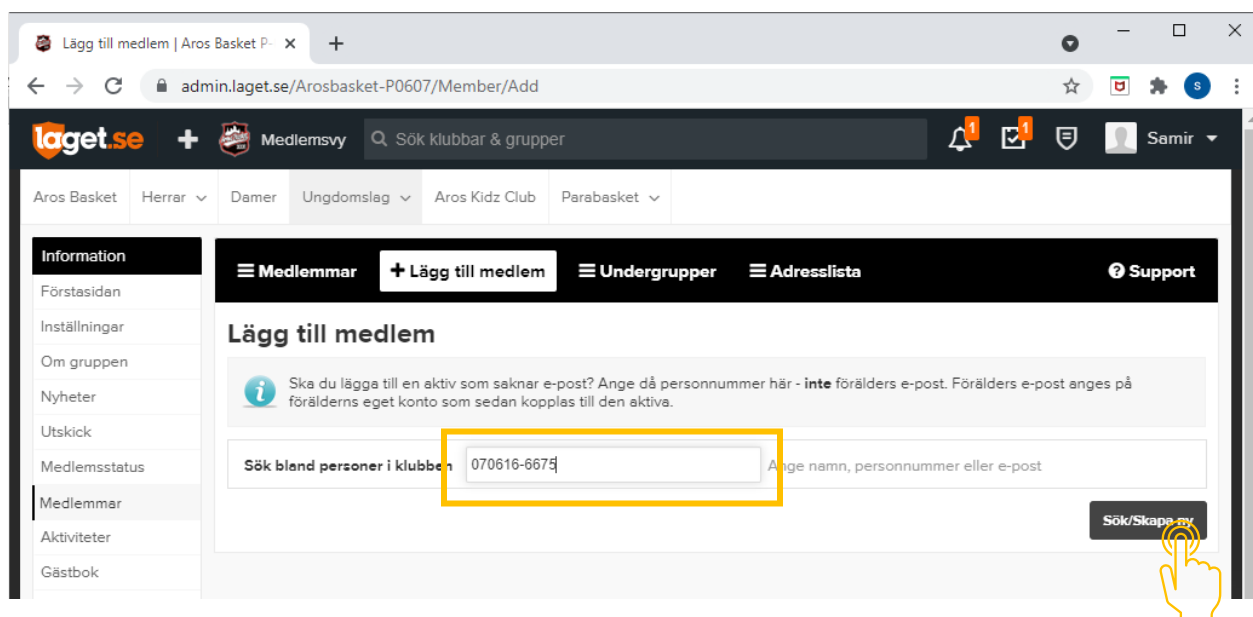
Lägg till medlem | Aros Basket P- ×
+
admin.laget.se/Arosbasket-P0607/Member/Add
S

laget.se + Medlemsvy Sök klubbar & grupper 1 1 Samir

Aros Basket Herrar Damer Ungdomslag Aros Kidz Club Parabasket

Information
Förstasidan
Inställningar
Om gruppen
Nyheter
Utskick
Medlemsstatus
Medlemmar
Aktiviteter
Gästbok

Medlemmar + Lägg till medlem Undergrupper Adresslista Support

Lägg till medlem

Ska du lägga till en aktiv som saknar e-post? Ange då personnummer här - inte förälders e-post. Förälders e-post anges på förälderns eget konto som sedan kopplas till den aktiva.

Sök bland personer i klubben 070616-6675 Ange namn, personnummer eller e-post

Sök/Skapa ny